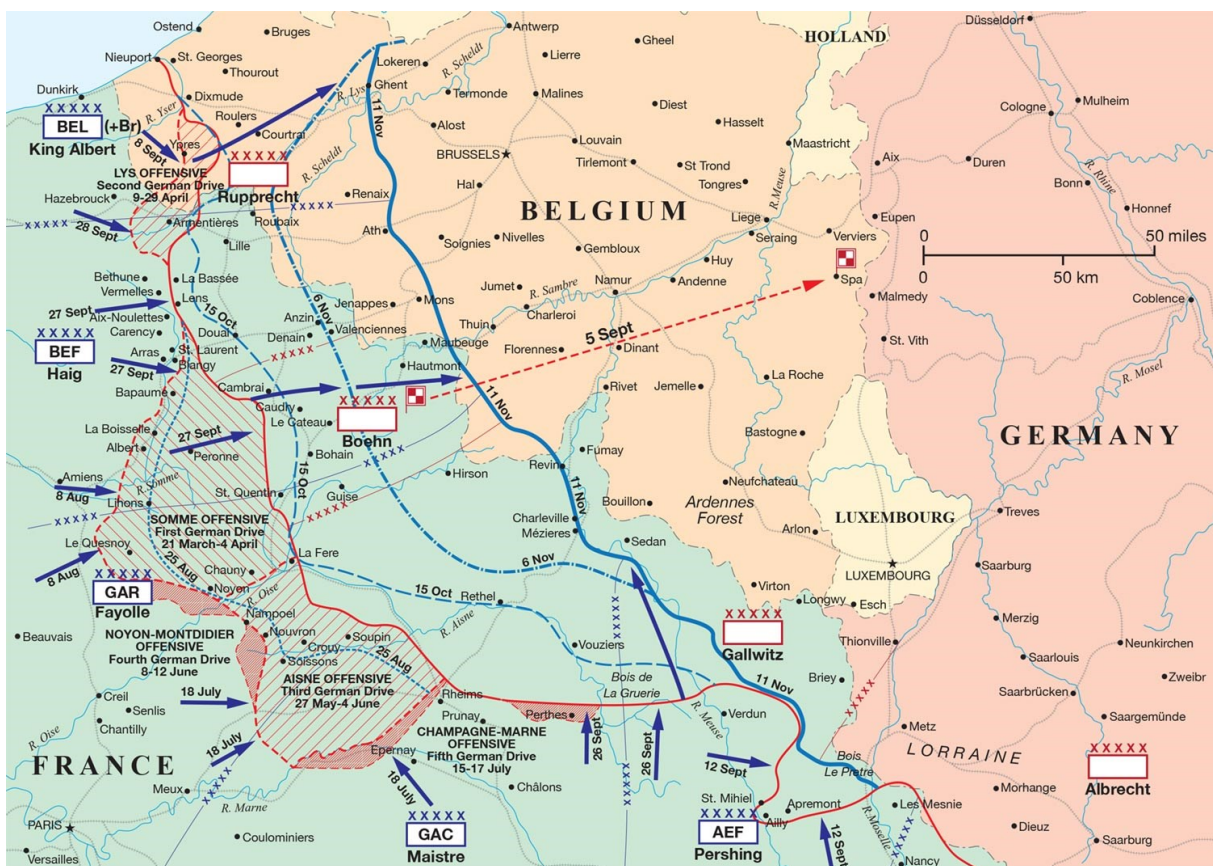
HOLLAND

GERMANY

BELGIUM

LUXEMBOURG

FRANCE

LORRAINE

Ostend
Bruges
Antwerp
Gheel
Düsseldorf
Nieuport
St. Georges
Thourout
Lierre
Dunkirk
Dixmude
Lokeren
Ghent
Termonde
Malines
Diest
Cologne
Mulheim
R. Yser
R. Lys
R. Scheldt
Roulers
Alost
Louvain
Hasselt
Maastricht
Courtrai
BRUSSELS
Tirlemont
St Trond
Aix
Duren
Ypres
Tongres
R. Meuse
R. Rhine
Bonn
Renaix
Hal
Hazebrouck
Liege
Eupen
Honnef
Armentières
Roubaix
Ath
Soignies
Nivelles
Gembloux
Seraing
Verviers
Lille
Huy
Spa
Bethune
La Bassée
Jumet
R. Sambre
Namur
Andenne
Vermelles
Lens
Jenappes
Mons
Malmedy
Coblence
Aix-Noulettes
Carency
Anzin
Valenciennes
Douai
Thuin
Charleroi
Denain
St. Vith
Arras
St. Laurent
Blangy
Maubeuge
Florennes
Dinant
Hautmont
Bapaume
Cambrai
Rivet
Jemelle
La Roche
R. Mosel
Caudry
La Boisselle
Le Cateau
Albert
Bastogne
Peronne
Bohain
Fumay
Hirson
Amiens
Revin
Neufchateau
Lihons
R. Somme
St. Quentin
Guise
Bouillon
Ardennes Forest
Charleville
Mézieres
Arlon
Treves
Le Quesnoy
La Fere
Sedan
Chauny
Noyon
R. Oise
LUXEMBOURG
Saarburg
Virton
Longwy
Esch
Rethel
Nampoel
Beauvais
Nouvron
Soupin
Crouy
Soissons
R. Aisne
Vouziers
Merzig
Thionville
Neunkirchen
Bois de La Gruerie
Saarlouis
Briey
Zweibr
Creil
Senlis
Rheims
Chantilly
Prunay
Perthes
R. Meuse
Verdun
Saarbrücken
Saargemünde
R. Oise
Metz
Epernay
Bois Le Pretre
Meux
R. Marne
Châlons
Morhange
PARIS
St. Mihiel
Apremont
Ailly
R. Moselle
Les Mesnie
Dieuz
Saarburg
Versailles
Coulominiers
Nancy

0
50 miles
0
50 km

BEL (+Br)
King Albert
Rupprecht
LYS OFFENSIVE
Second German Drive
9-29 April
BEF
Haig
Boehn
SOMME OFFENSIVE
First German Drive
21 March-4 April
GAR
Fayolle
NOYON-MONTDIDIER OFFENSIVE
Fourth German Drive
8-12 June
AISNE OFFENSIVE
Third German Drive
27 May-4 June
CHAMPAGNE-MARNE OFFENSIVE
Fifth German Drive
15-17 July
GAC
Maistre
AEF
Pershing
Gallwitz
Albrecht

8 Sept
28 Sept
27 Sept
27 Sept
27 Sept
8 Aug
8 Aug
25 Aug
25 Aug
18 July
18 July
18 July
15 Oct
15 Oct
15 Oct
6 Nov
6 Nov
11 Nov
11 Nov
11 Nov
11 Nov
5 Sept
26 Sept
26 Sept
12 Sept
12 Sept